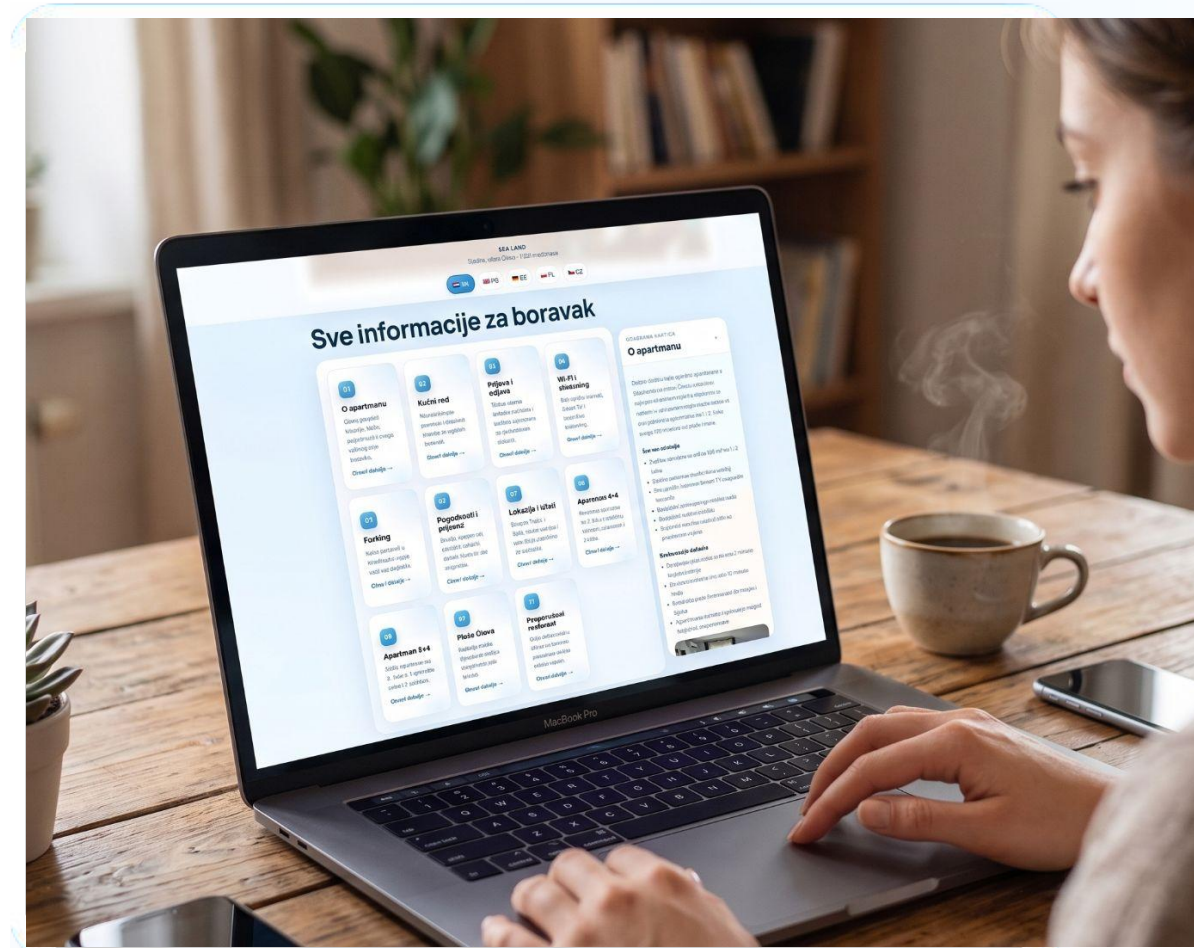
SEA LAND

SN PB EE PL CZ

Sve informacije za boravak

01
O apartmanu
Otvori detalje →

02
Kućni red
Otvori detalje →

03
Prijava i odjava
Otvori detalje →

04
Wi-Fi i streaming
Otvori detalje →

05
Parking
Otvori detalje →

06
Pogodnosti i prijevoz
Otvori detalje →

07
Lokacija i izleti
Otvori detalje →

08
Apartman 4+4
Otvori detalje →

09
Apartman 5+4
Otvori detalje →

10
Plaže Čiova
Otvori detalje →

11
Preporučeni restorani
Otvori detalje →

ODABRANA KARTICA
O apartmanu

Sve na dohvat

Smještajni detalji

MacBook Pro